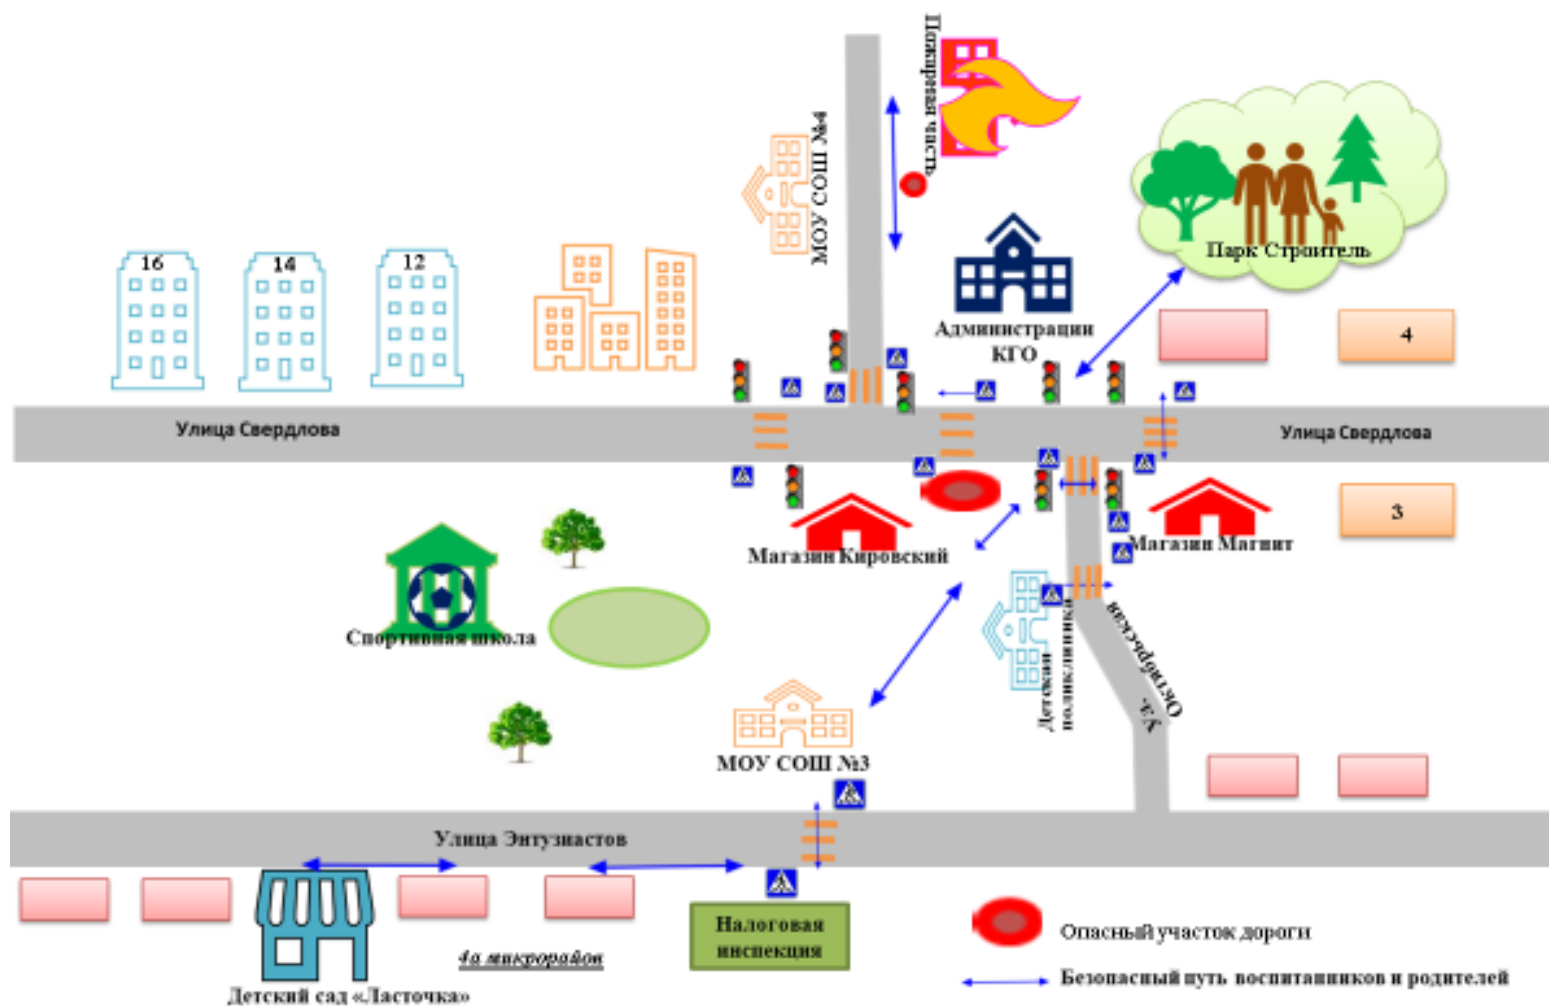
Пожарная часть

МОУ СОШ №4

Парк Строитель

16

14

12

Администрации КГО

4

Улица Свердлова

Улица Свердлова

3

Магазин Кировский

Магазин Магнит

Спортивная школа

Детская поликлиника

ул. Октябрьская

МОУ СОШ №3

Улица Энтузиастов

Налоговая инспекция

4а микрорайон

Детский сад «Ласточка»

Опасный участок дороги

Безопасный путь воспитанников и родителей